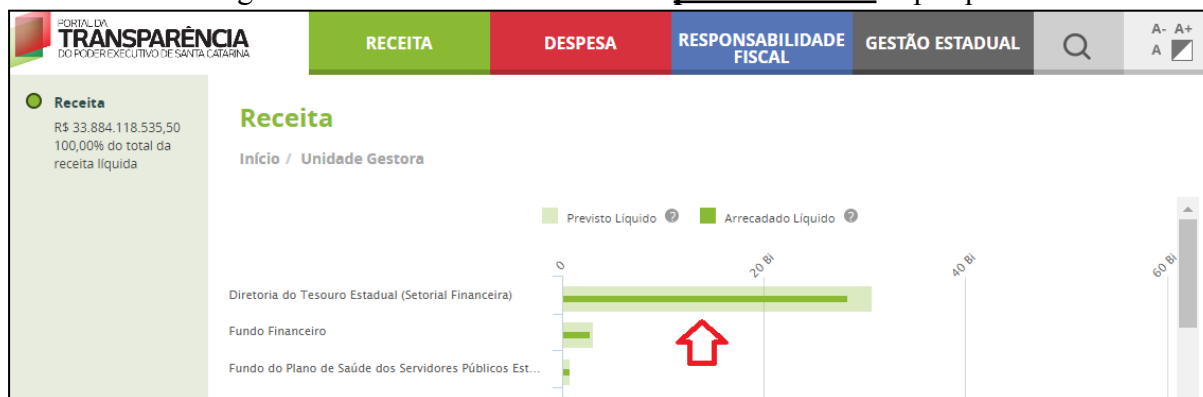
PORTAL DA TRANSPARÊNCIA DO PODER EXECUTIVO DE SANTA CATARINA

RECEITA DESPESA RESPONSABILIDADE FISCAL GESTÃO ESTADUAL

A- A+ A

Receita
R$ 33.884.118.535,50
100,00% do total da receita líquida

Receita

Início / Unidade Gestora

Previsto Líquido ? Arrecadado Líquido ?

0 20 Bi 40 Bi 60 Bi

Diretoria do Tesouro Estadual (Setorial Financeira)

Fundo Financeiro

Fundo do Plano de Saúde dos Servidores Públicos Est...